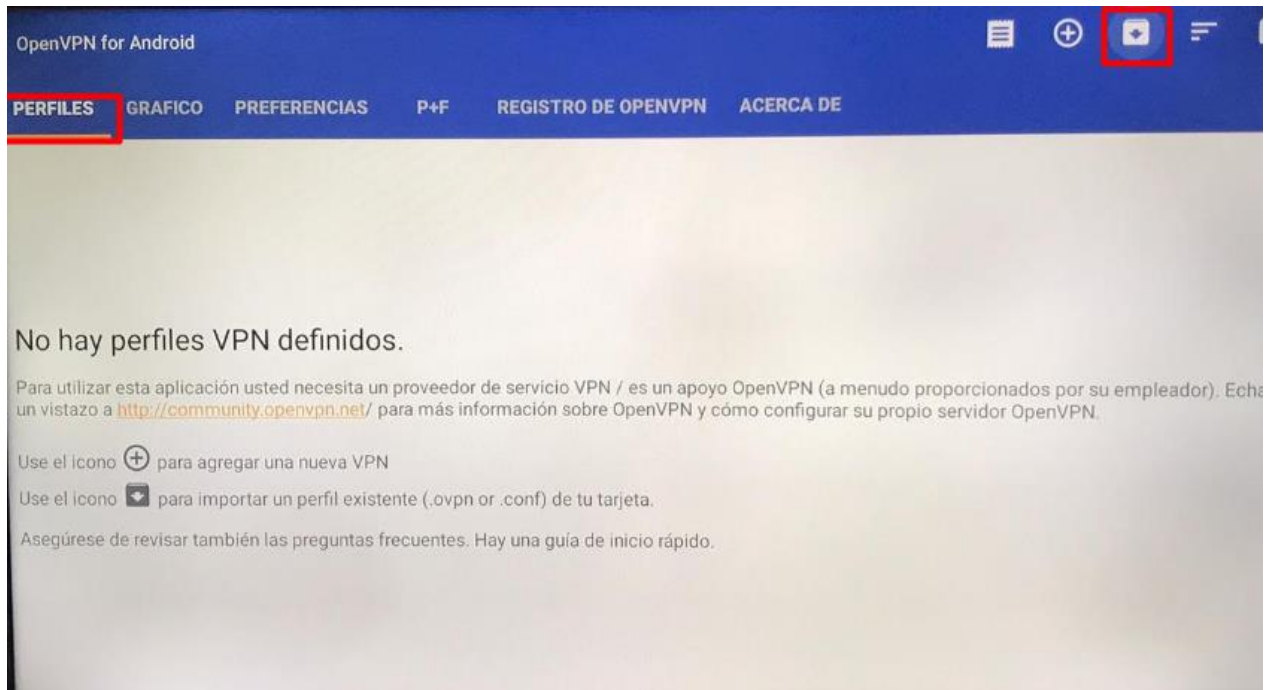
OpenVPN for Android

PERFILES GRAFICO PREFERENCIAS P+F REGISTRO DE OPENVPN ACERCA DE

No hay perfiles VPN definidos.

Para utilizar esta aplicación usted necesita un proveedor de servicio VPN / es un apoyo OpenVPN (a menudo proporcionados por su empleador). Echa un vistazo a http://community.openvpn.net/ para más información sobre OpenVPN y cómo configurar su propio servidor OpenVPN.

Use el icono ⊕ para agregar una nueva VPN

Use el icono para importar un perfil existente (.ovpn or .conf) de tu tarjeta.

Asegúrese de revisar también las preguntas frecuentes. Hay una guía de inicio rápido.